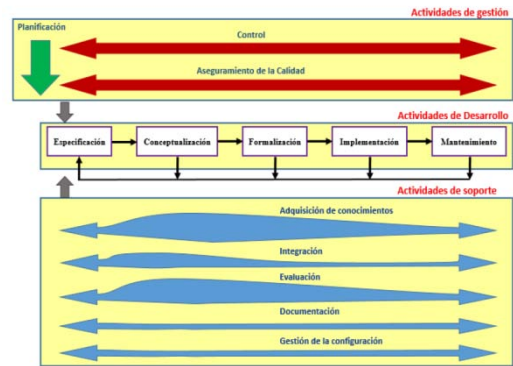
Actividades de gestión

Planificación

Control

Aseguramiento de la Calidad

Actividades de Desarrollo

Especificación

Conceptualización

Formalización

Implementación

Mantenimiento

Actividades de soporte

Adquisición de conocimientos

Integración

Evaluación

Documentación

Gestión de la configuración